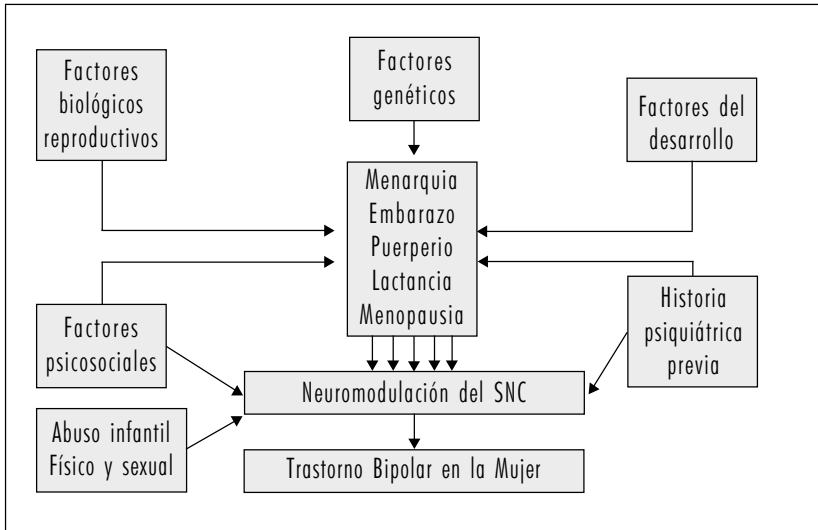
Factores biológicos reproductivos

Factores genéticos

Factores del desarrollo

Menarquia
Embarazo
Puerperio
Lactancia
Menopausia

Factores psicosociales

Historia psiquiátrica previa

Neuromodulación del SNC

Abuso infantil
Físico y sexual

Trastorno Bipolar en la Mujer